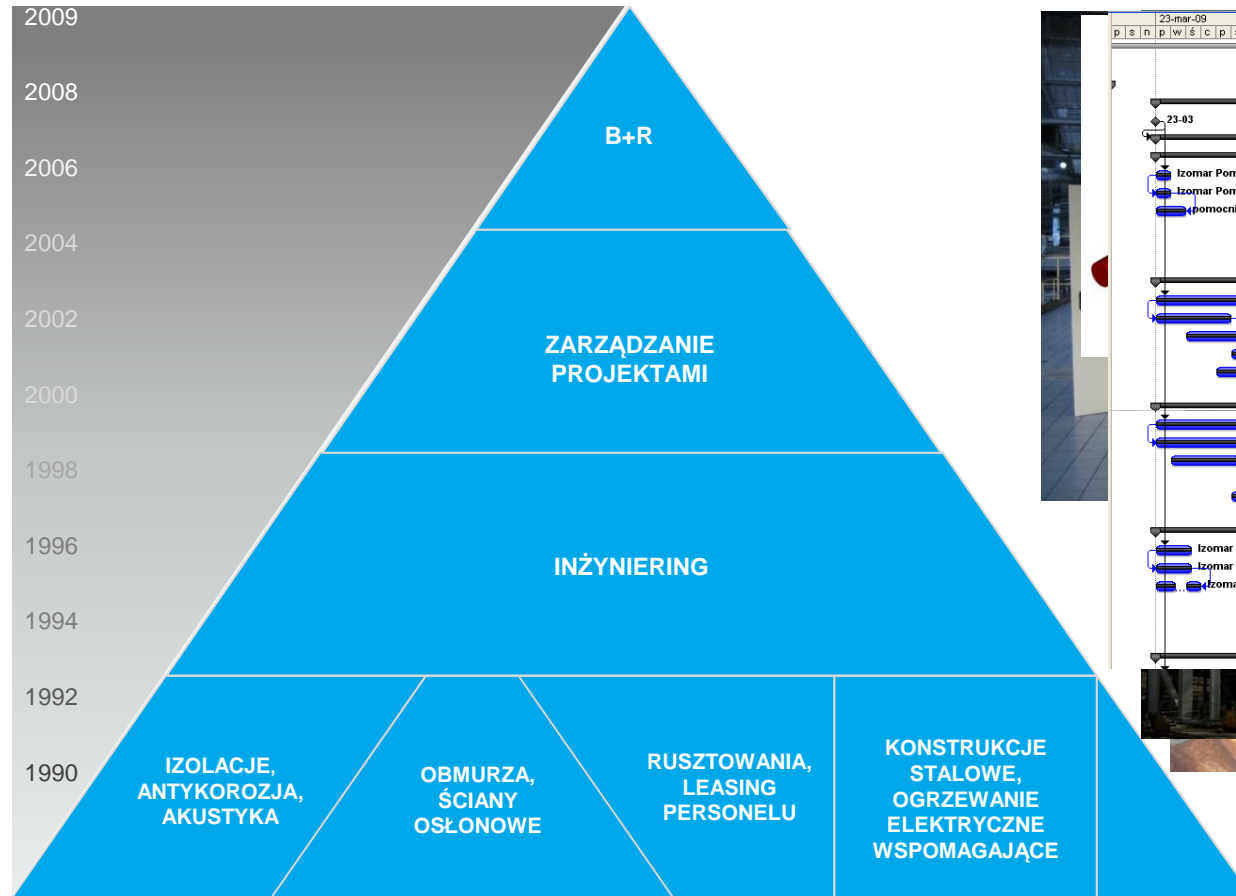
2009
2008
2006
2004
2002
2000
1998
1996
1994
1992
1990

B+R

ZARZĄDZANIE PROJEKTAMI

INŻYNIERING

IZOLACJE, ANTYKOROZJA, AKUSTYKA

OBMURZA, ŚCIANY OSŁONOWE

RUSZTOWANIA, LEASING PERSONELU

KONSTRUKCJE STALOWE, OGRZEWANIE ELEKTRYCZNE WSPOMAGAJĄCE

23-mar-09
p s n p w ś c p s

23-03
Izomar Pom
Izomar Pom
pomocni
Izomar
Izomar
Izoma